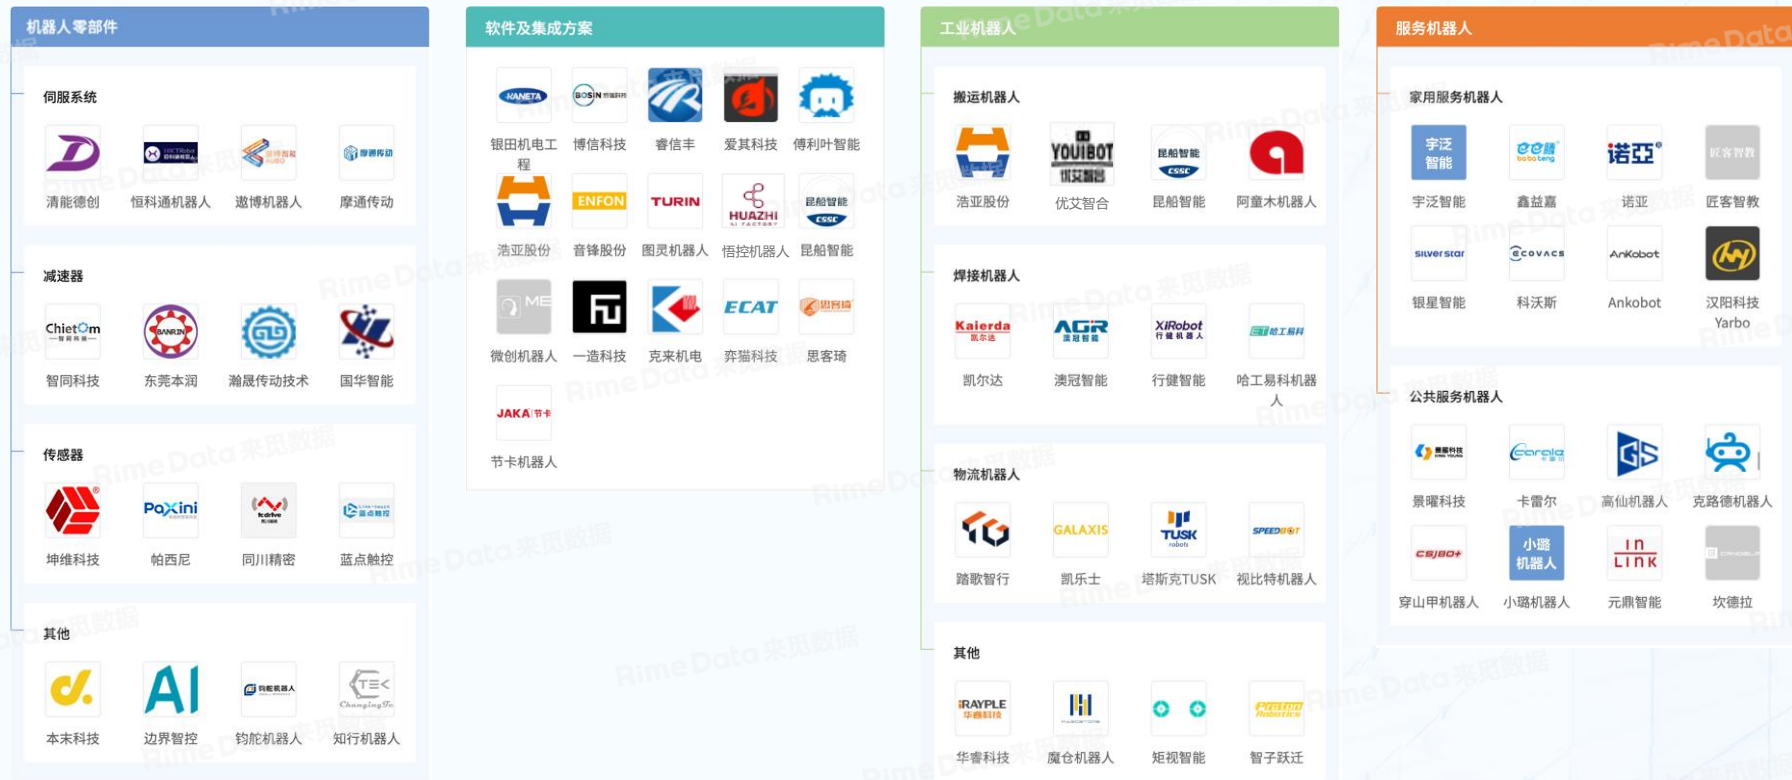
机器人零部件

伺服系统

清能德创 恒科通机器人 遨博机器人 摩通传动

减速器

智同科技 东莞本润 瀚晟传动技术 国华智能

传感器

坤维科技 帕西尼 同川精密 蓝点触控

其他

本末科技 边界智控 钧舵机器人 知行机器人

软件及集成方案

银田机电工程 博信科技 睿信丰 爱其科技 傅利叶智能

浩亚股份 音锋股份 图灵机器人 悟控机器人 昆船智能

微创机器人 一造科技 克来机电 弈猫科技 思客琦

节卡机器人

工业机器人

搬运机器人

浩亚股份 优艾智合 昆船智能 阿童木机器人

焊接机器人

凯尔达 澳冠智能 行健智能 哈工易科机器人

物流机器人

踏歌智行 凯乐士 塔斯克TUSK 视比特机器人

其他

华睿科技 魔仓机器人 矩视智能 智子跃迁

服务机器人

家用服务机器人

宇泛智能 鑫益嘉 诺亚 匠客智教

银星智能 科沃斯 Ankobot 汉阳科技Yarbo

公共服务机器人

景曜科技 卡雷尔 高仙机器人 克路德机器人

穿山甲机器人 小璐机器人 元鼎智能 坎德拉